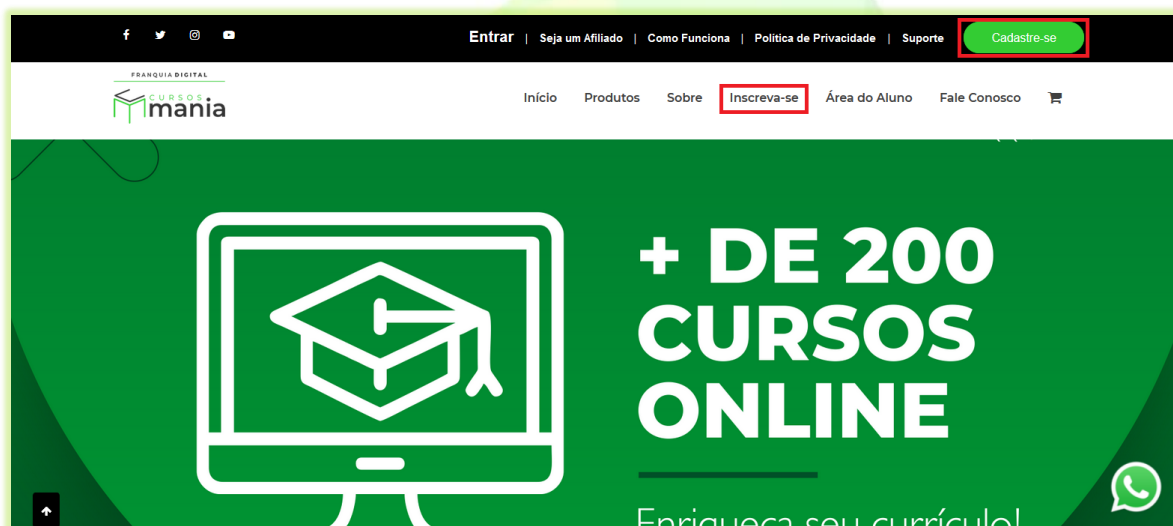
Entrar | Seja um Afiliado | Como Funciona | Política de Privacidade | Suporte

Cadastre-se

FRANQUIA DIGITAL
CURSOS
mania

Início Produtos Sobre Inscreva-se Área do Aluno Fale Conosco

+ DE 200 CURSOS ONLINE

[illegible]